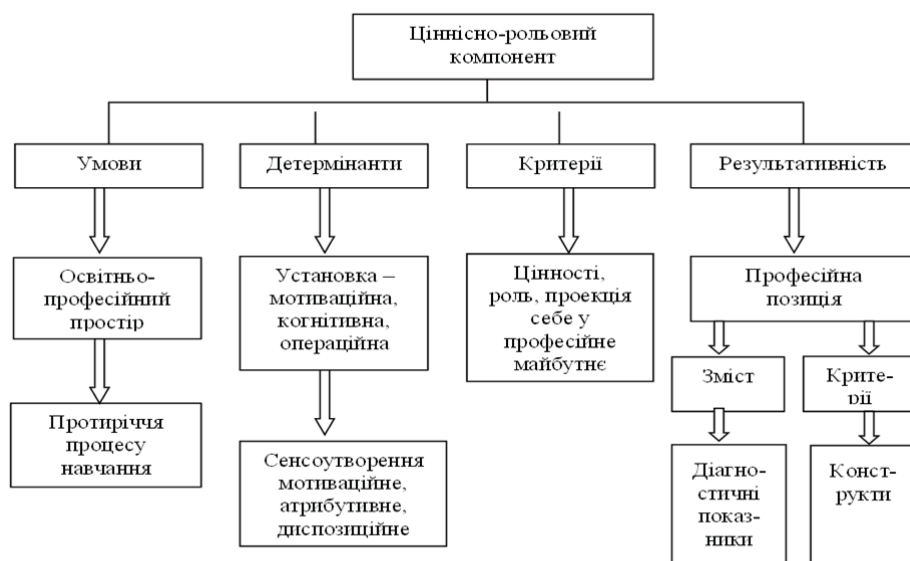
Ціннісно-рольовий компонент

Умови

Освітньо-професійний простір

Протиріччя процесу навчання

Детермінанти

Установка – мотиваційна, когнітивна, операційна

Сенсоутворення мотиваційне, атрибутивне, диспозиційне

Критерії

Цінності, роль, проекція себе у професійне майбутнє

Результативність

Професійна позиція

Зміст

Діагностичні показники

Критерії

Конструкти